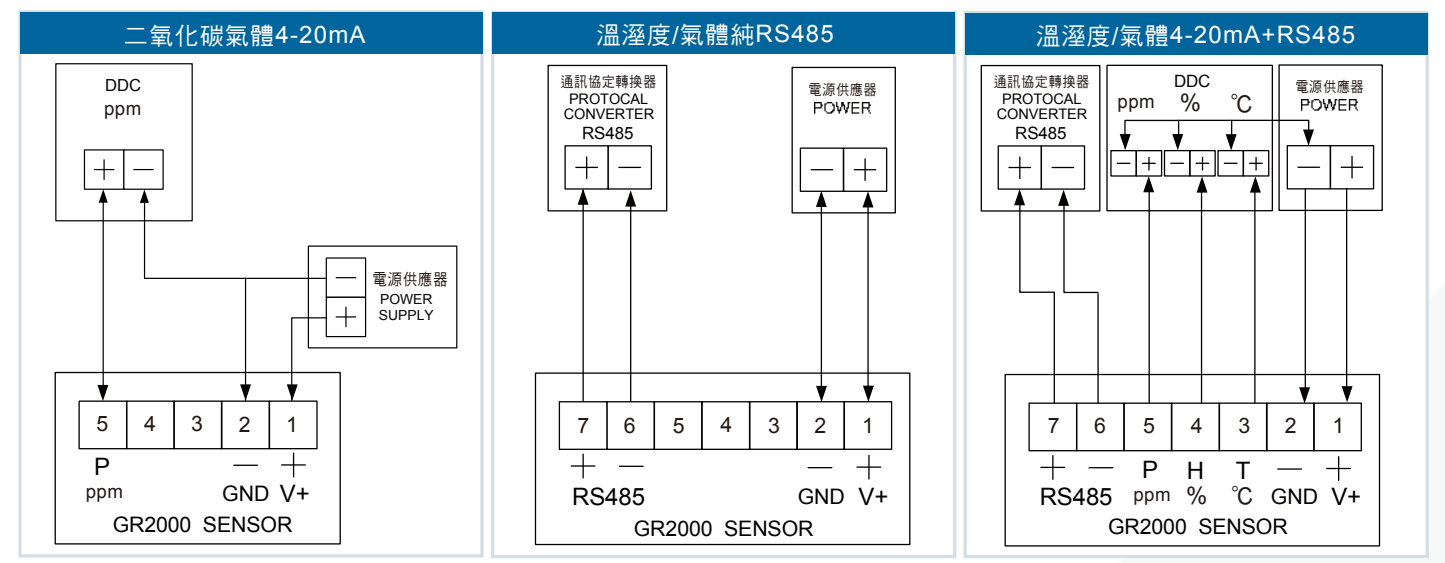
二氧化碳氣體4-20mA

DDC
ppm

$+$ $-$

$-$ 電源供應器
$+$ POWER SUPPLY

| 5 | 4 | 3 | 2 | 1 |
|---|---|---|---|---|

P ppm
$-$ GND
$+$ V+

GR2000 SENSOR

溫溼度/氣體純RS485

通訊協定轉換器
PROTOCAL
CONVERTER
RS485

$+$ $-$

電源供應器
POWER

$-$ $+$

| 7 | 6 | 5 | 4 | 3 | 2 | 1 |
|---|---|---|---|---|---|---|

$+$ $-$
RS485
$-$ $+$
GND V+

GR2000 SENSOR

溫溼度/氣體4-20mA+RS485

通訊協定轉換器
PROTOCAL
CONVERTER
RS485

$+$ $-$

DDC
ppm % ℃

$-$ $+$ $-$ $+$ $-$ $+$

電源供應器
POWER

$-$ $+$

| 7 | 6 | 5 | 4 | 3 | 2 | 1 |
|---|---|---|---|---|---|---|

$+$ $-$
RS485
P ppm
H %
T ℃
$-$ GND
$+$ V+

GR2000 SENSOR